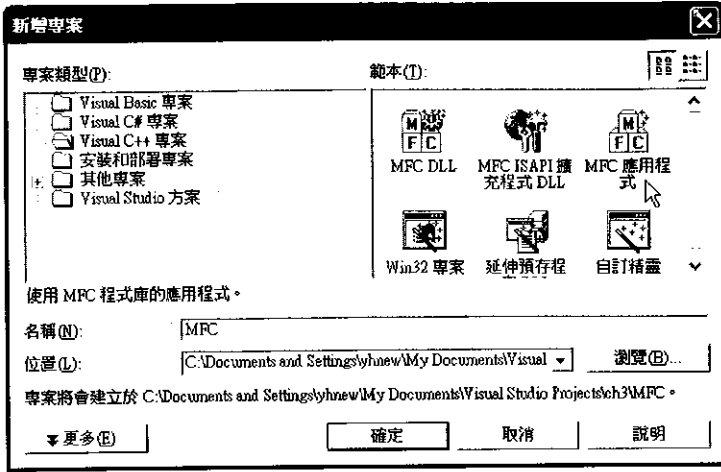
新增專案

專案類型(P):

Visual Basic 專案
Visual C# 專案
Visual C++ 專案
安裝和部署專案
其他專案
Visual Studio 方案

範本(T):

MFC DLL
MFC ISAPI 擴充程式 DLL
MFC 應用程式
Win32 專案
延伸預存程
自訂精靈

使用 MFC 程式庫的應用程式。

名稱(N): MFC

位置(L): C:\Documents and Settings\yhnew\My Documents\Visual

瀏覽(B)...

專案將會建立於 C:\Documents and Settings\yhnew\My Documents\Visual Studio Projects\ch3\MFC。

更多(E)

確定

取消

說明